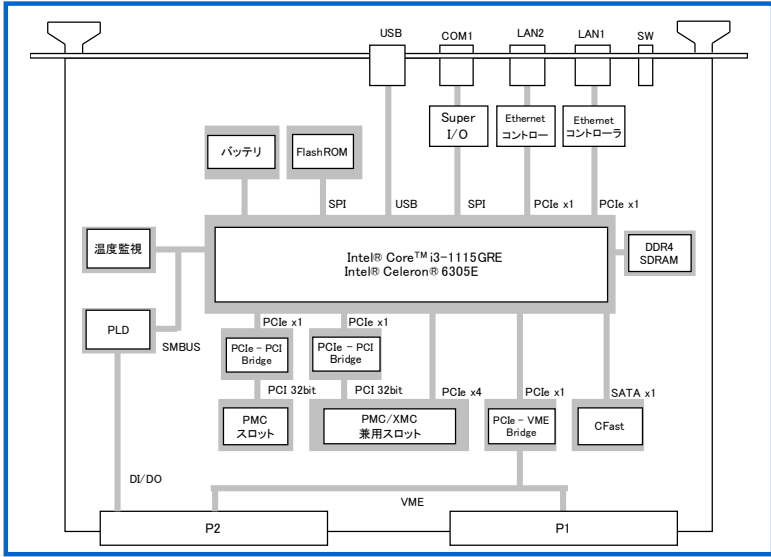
USB
COM1
LAN2
LAN1
SW

Super I/O

Ethernet コントロー

Ethernet コントローラ

バッテリ

FlashROM

SPI
USB
SPI
PCIe x1
PCIe x1

温度監視

Intel® Core™ i3-1115GRE
Intel® Celeron® 6305E

DDR4 SDRAM

PLD

SMBUS

PCIe x1
PCIe x1

PCIe – PCI Bridge

PCIe – PCI Bridge

PCI 32bit
PCI 32bit
PCIe x4
PCIe x1
SATA x1

PMC スロット

PMC/XMC 兼用スロット

PCIe – VME Bridge

CFast

DI/DO

VME

P2

P1